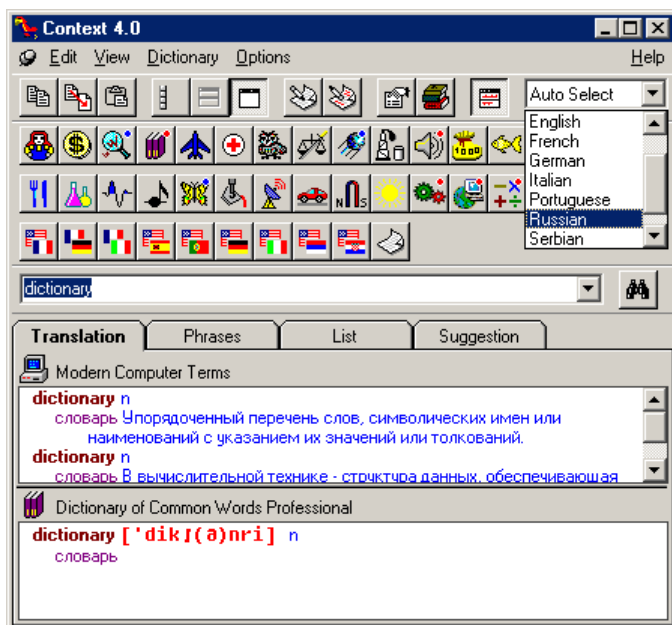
Context 4.0

Edit View Dictionary Options Help

Auto Select
English
French
German
Italian
Portuguese
Russian
Serbian

dictionary

Translation | Phrases | List | Suggestion

Modern Computer Terms

dictionary n
словарь Упорядоченный перечень слов, символических имен или наименований с указанием их значений или толкований.
dictionary n
словарь В вычислительной технике - структура данных, обеспечивающая

Dictionary of Common Words Professional

dictionary ['dikʃ(ə)nri] n
словарь